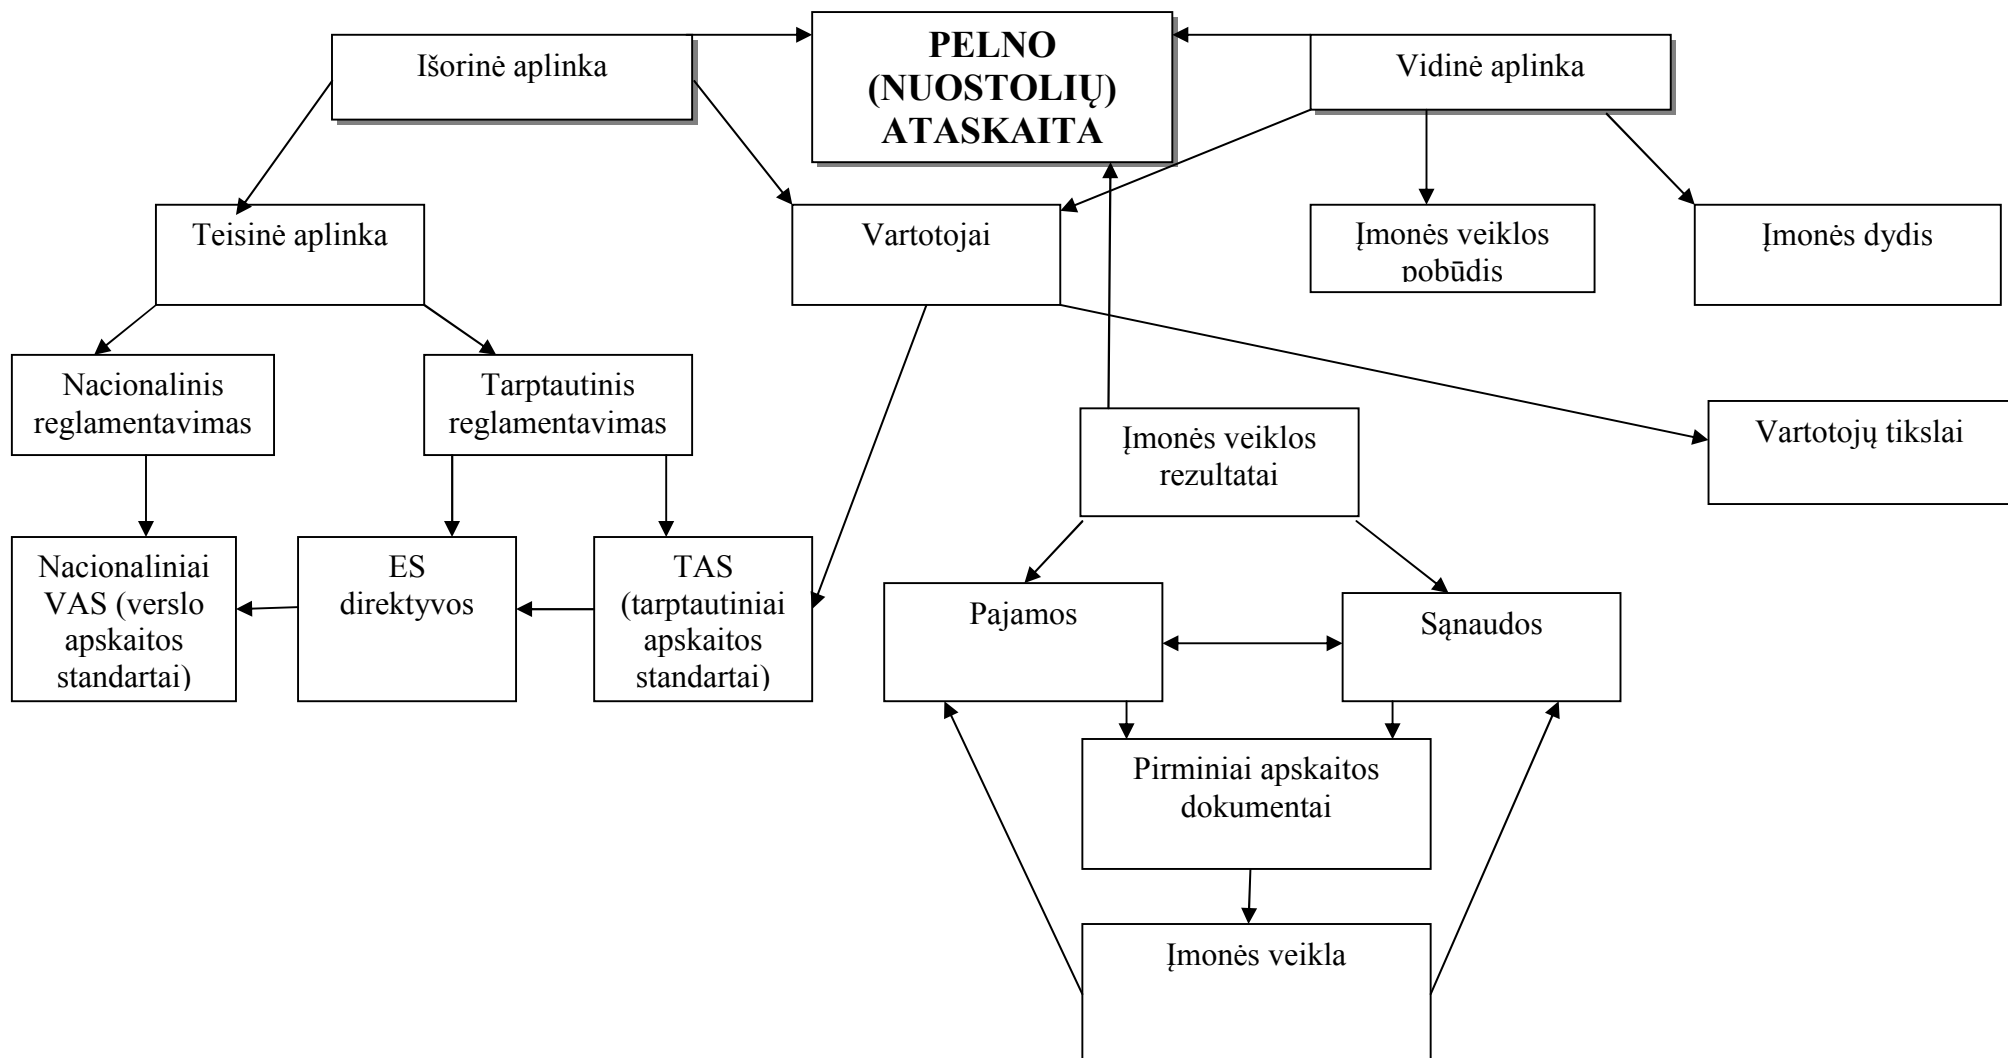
Išorinė aplinka

PELNO (NUOSTOLIŲ) ATASKAITA

Vidinė aplinka

Teisinė aplinka

Vartotojai

Įmonės veiklos pobūdis

Įmonės dydis

Nacionalinis reglamentavimas

Tarptautinis reglamentavimas

Įmonės veiklos rezultatai

Vartotojų tikslai

Nacionaliniai VAS (verslo apskaitos standartai)

ES direktyvos

TAS (tarptautiniai apskaitos standartai)

Pajamos

Sąnaudos

Pirminiai apskaitos dokumentai

Įmonės veikla